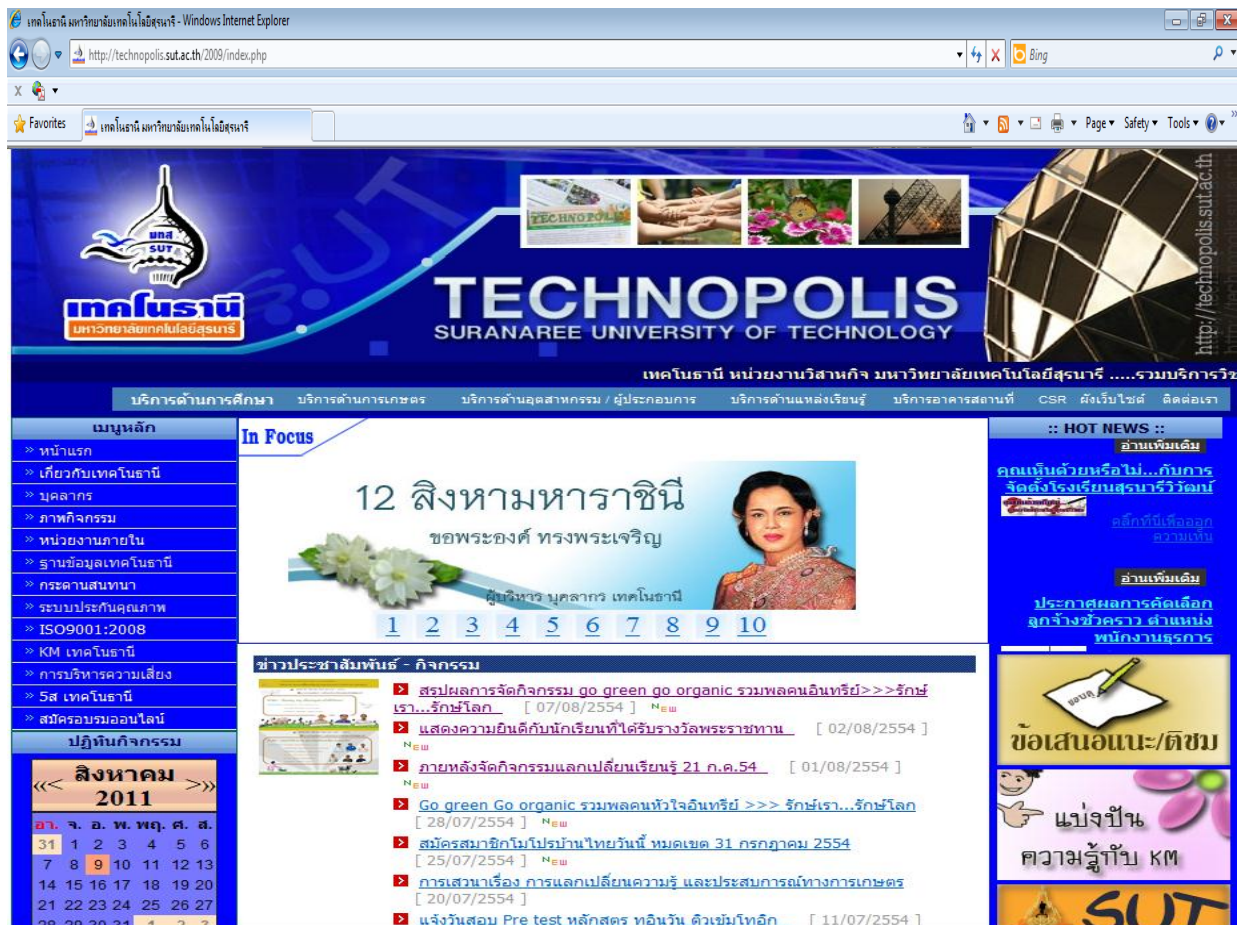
เทคโนธานี มหาวิทยาลัยเทคโนโลยีสุรนารี - Windows Internet Explorer

http://technopolis.sut.ac.th/2009/index.php

Bing

Favorites | เทคโนธานี มหาวิทยาลัยเทคโนโลยีสุรนารี

Page ▾ Safety ▾ Tools ▾

เทคโนธานี
มหาวิทยาลัยเทคโนโลยีสุรนารี

TECHNOPOLIS
SURANAREE UNIVERSITY OF TECHNOLOGY

http://technopolis.sut.ac.th

เทคโนธานี หน่วยงานวิสาหกิจ มหาวิทยาลัยเทคโนโลยีสุรนารี .....รวมบริการวิช

บริการด้านการศึกษา | บริการด้านการเกษตร | บริการด้านอุตสาหกรรม / ผู้ประกอบการ | บริการด้านแหล่งเรียนรู้ | บริการอาคารสถานที่ | CSR | ผังเว็บไซต์ | ติดต่อเรา

เมนูหลัก
» หน้าแรก
» เกี่ยวกับเทคโนธานี
» บุคลากร
» ภาพกิจกรรม
» หน่วยงานภายใน
» ฐานข้อมูลเทคโนธานี
» กระดานสนทนา
» ระบบประกันคุณภาพ
» ISO9001:2008
» KM เทคโนธานี
» การบริหารความเสี่ยง
» 5ส เทคโนธานี
» สมัครอบรมออนไลน์

ปฏิทินกิจกรรม
<< สิงหาคม >>
2011

| อา. | จ. | อ. | พ. | พฤ. | ศ. | ส. |
|---|---|---|---|---|---|---|
| 31 | 1 | 2 | 3 | 4 | 5 | 6 |
| 7 | 8 | 9 | 10 | 11 | 12 | 13 |
| 14 | 15 | 16 | 17 | 18 | 19 | 20 |
| 21 | 22 | 23 | 24 | 25 | 26 | 27 |
| 28 | 29 | 30 | 31 | 1 | 2 | 3 |

In Focus

12 สิงหามหาราชินี
ขอพระองค์ ทรงพระเจริญ
ผู้บริหาร บุคลากร เทคโนธานี

1 2 3 4 5 6 7 8 9 10

ข่าวประชาสัมพันธ์ - กิจกรรม

สรุปผลการจัดกิจกรรม go green go organic รวมพลคนอินทรีย์>>>รักษ์เรา...รักษ์โลก [ 07/08/2554 ] New

แสดงความยินดีกับนักเรียนที่ได้รับรางวัลพระราชทาน [ 02/08/2554 ] New

ภายหลังจัดกิจกรรมแลกเปลี่ยนเรียนรู้ 21 ก.ค.54 [ 01/08/2554 ] New

Go green Go organic รวมพลคนหัวใจอินทรีย์ >>> รักษ์เรา...รักษ์โลก [ 28/07/2554 ] New

สมัครสมาชิกโมโปรบ้านไทยวันนี้ หมดเขต 31 กรกฎาคม 2554 [ 25/07/2554 ] New

การเสวนาเรื่อง การแลกเปลี่ยนความรู้ และประสบการณ์ทางการเกษตร [ 20/07/2554 ]

แจ้งวันสอบ Pre test หลักสูตร ทอินวัน ติวเข้มโทอิก [ 11/07/2554 ]

:: HOT NEWS ::
อ่านเพิ่มเติม
คุณเห็นด้วยหรือไม่...กับการจัดตั้งโรงเรียนสุรนารีวิวัฒน์
คลิ๊กที่นี่เพื่อออกความเห็น

อ่านเพิ่มเติม
ประกาศผลการคัดเลือกลูกจ้างชั่วคราว ตำแหน่งพนักงานธุรการ

ข้อเสนอแนะ/ติชม

แบ่งปันความรู้กับ KM

SUT